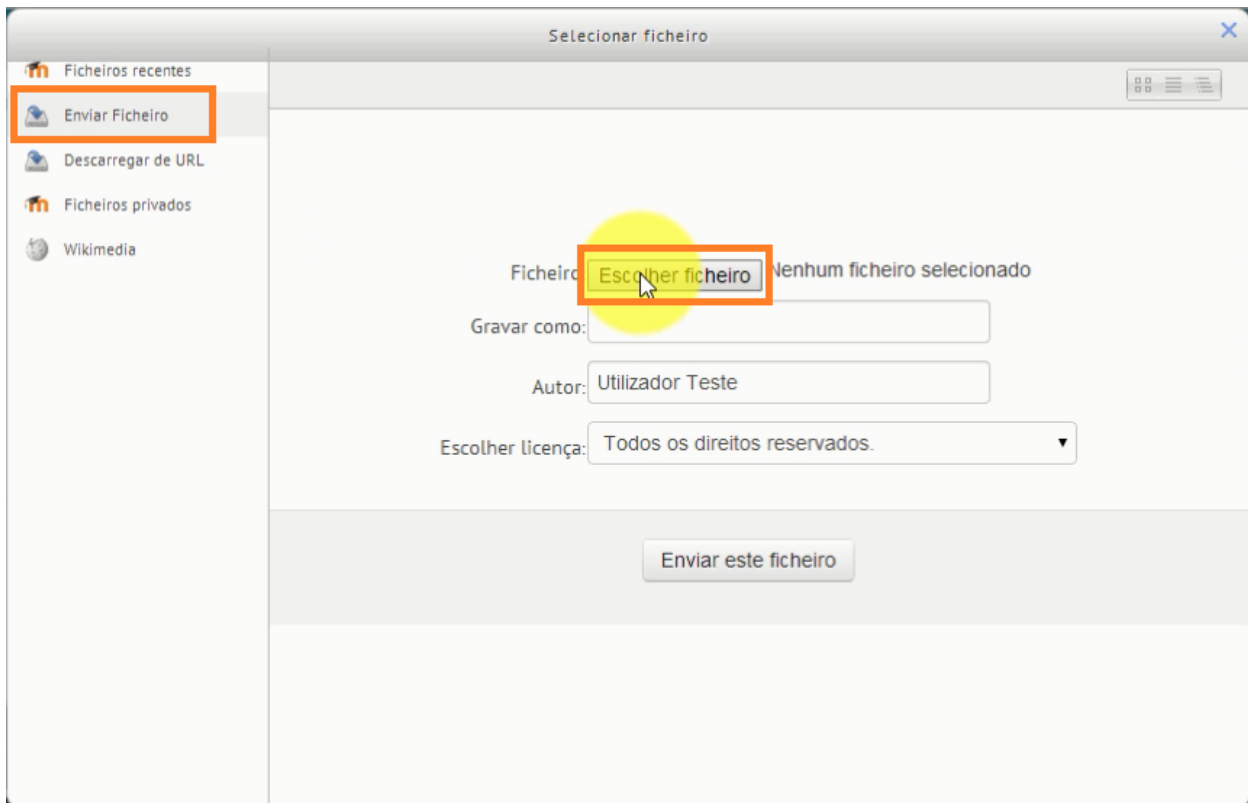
Selecionar ficheiro

Ficheiros recentes
Enviar Ficheiro
Descarregar de URL
Ficheiros privados
Wikimedia

Ficheiro Escolher ficheiro Nenhum ficheiro selecionado
Gravar como:
Autor: Utilizador Teste
Escolher licença: Todos os direitos reservados.

Enviar este ficheiro